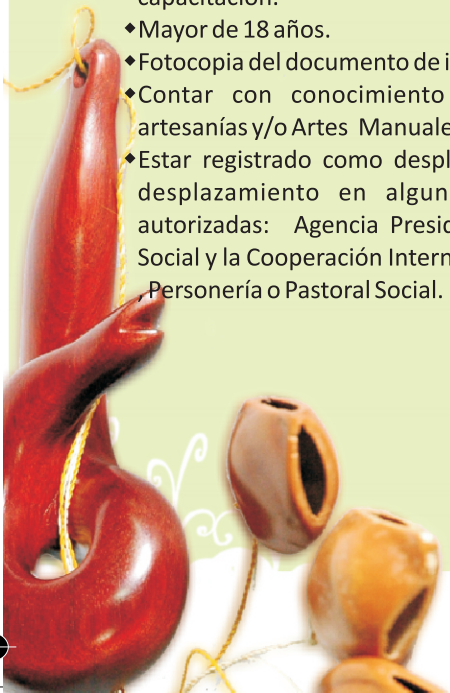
capacitación.
◆Mayor de 18 años.
◆Fotocopia del documento de i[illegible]
◆Contar con conocimiento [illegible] artesanías y/o Artes Manuale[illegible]
◆Estar registrado como despl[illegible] desplazamiento en algun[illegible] autorizadas: Agencia Presi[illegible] Social y la Cooperación Intern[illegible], Personería o Pastoral Social.